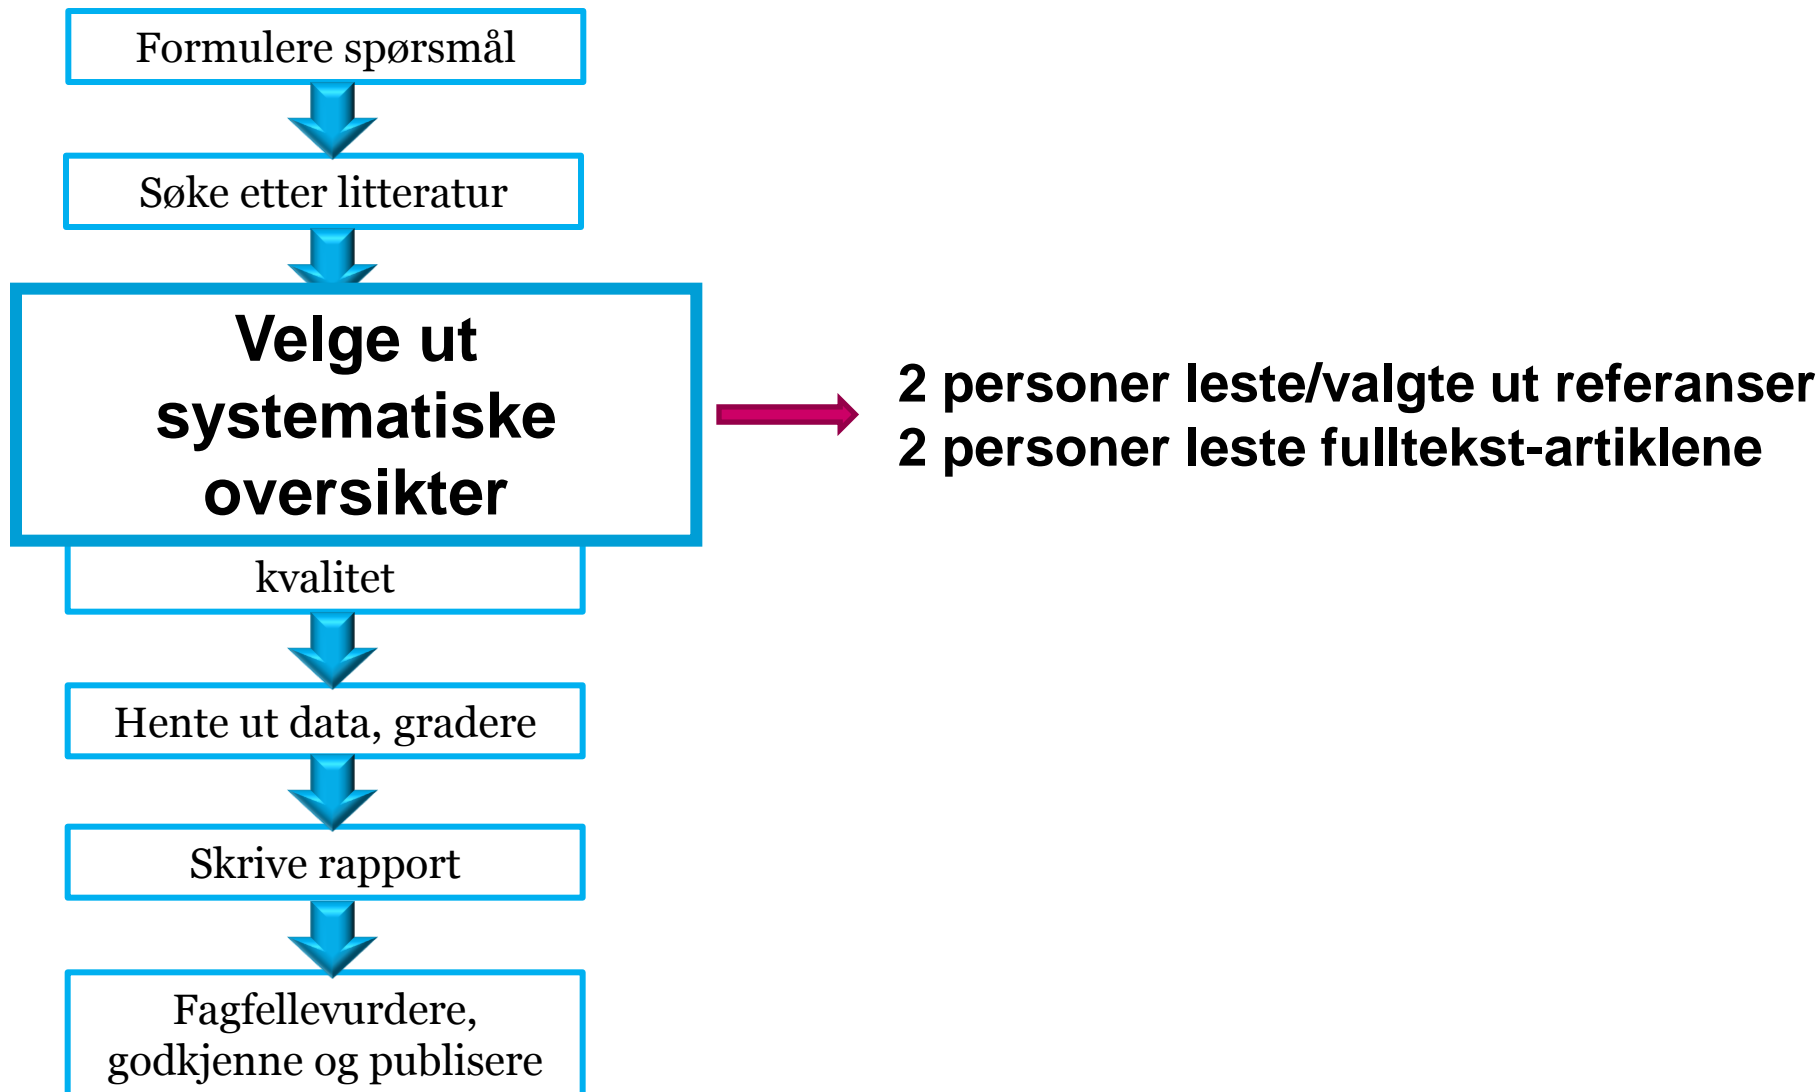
Formulere spørsmål

Søke etter litteratur

Velge ut systematiske oversikter

kvalitet

Hente ut data, gradere

Skrive rapport

Fagfellevurdere, godkjenne og publisere

2 personer leste/valgte ut referanser
2 personer leste fulltekst-artiklene